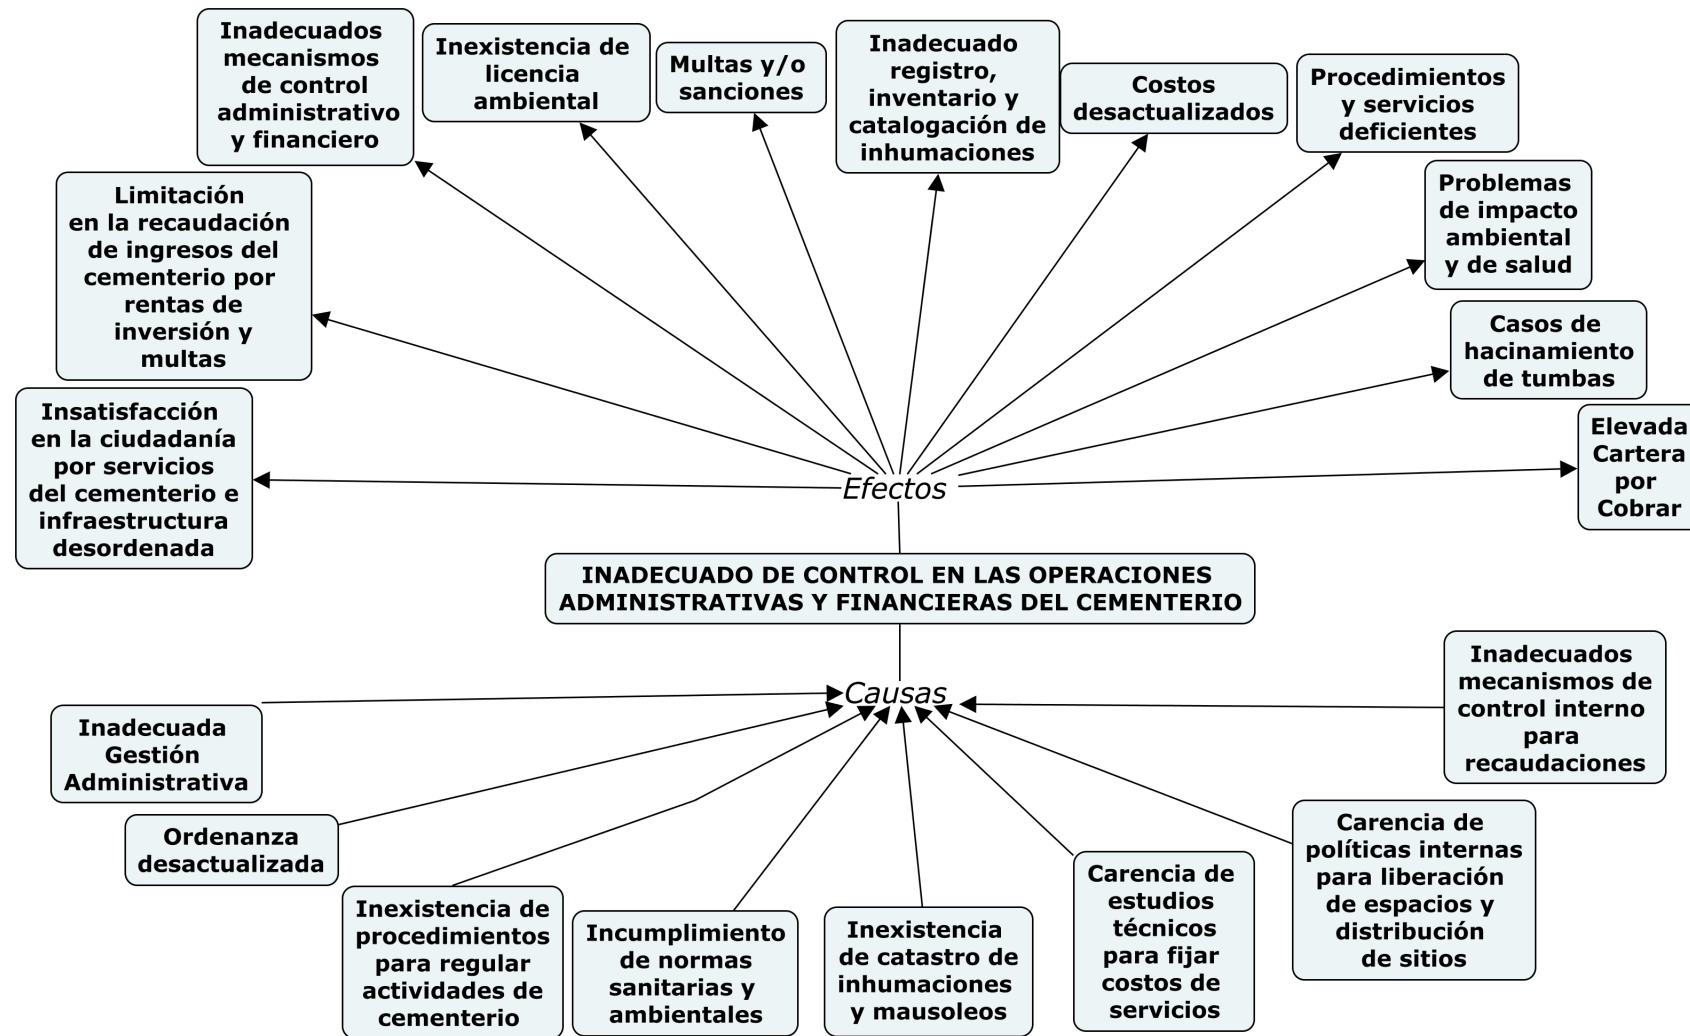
Inadecuados mecanismos de control administrativo y financiero

Inexistencia de licencia ambiental

Multas y/o sanciones

Inadecuado registro, inventario y catalogación de inhumaciones

Costos desactualizados

Procedimientos y servicios deficientes

Limitación en la recaudación de ingresos del cementerio por rentas de inversión y multas

Problemas de impacto ambiental y de salud

Casos de hacinamiento de tumbas

Insatisfacción en la ciudadanía por servicios del cementerio e infraestructura desordenada

Efectos

Elevada Cartera por Cobrar

INADECUADO DE CONTROL EN LAS OPERACIONES ADMINISTRATIVAS Y FINANCIERAS DEL CEMENTERIO

Causas

Inadecuados mecanismos de control interno para recaudaciones

Inadecuada Gestión Administrativa

Ordenanza desactualizada

Carencia de políticas internas para liberación de espacios y distribución de sitios

Carencia de estudios técnicos para fijar costos de servicios

Inexistencia de procedimientos para regular actividades de cementerio

Incumplimiento de normas sanitarias y ambientales

Inexistencia de catastro de inhumaciones y mausoleos